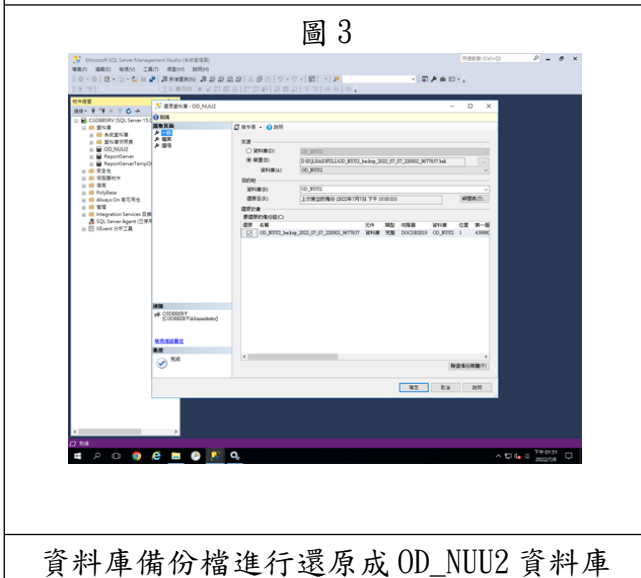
圖 3

Microsoft SQL Server Management Studio (系統管理員)

還原資料庫 - OD_NUU2

來源
資料庫(D):
裝置(E): D:\SQL\BACKUP\DTL01\OD_NUU2_backup_2022_07_07_220002_9677837.bak
資料庫(A): OD_NUU2

目的地
資料庫(B): OD_NUU2
還原至(R): 上次建立的備份 (2022年7月7日 下午 10:00:03)
時間軸(T)...

還原計畫
要還原的備份組(C):

| 還原 | 名稱 | 元件 | 類型 | 伺服器 | 資料庫 | 位置 | 第一個 |
|---|---|---|---|---|---|---|---|
| ☑ | OD_NUU2_backup_2022_07_07_220002_9677837 | 資料庫 | 完整 | DOCDB2019 | OD_NUU2 | 1 | 43990 |

驗證備份媒體(V)

確定 取消 說明

就緒

資料庫備份檔進行還原成 OD_NUU2 資料庫